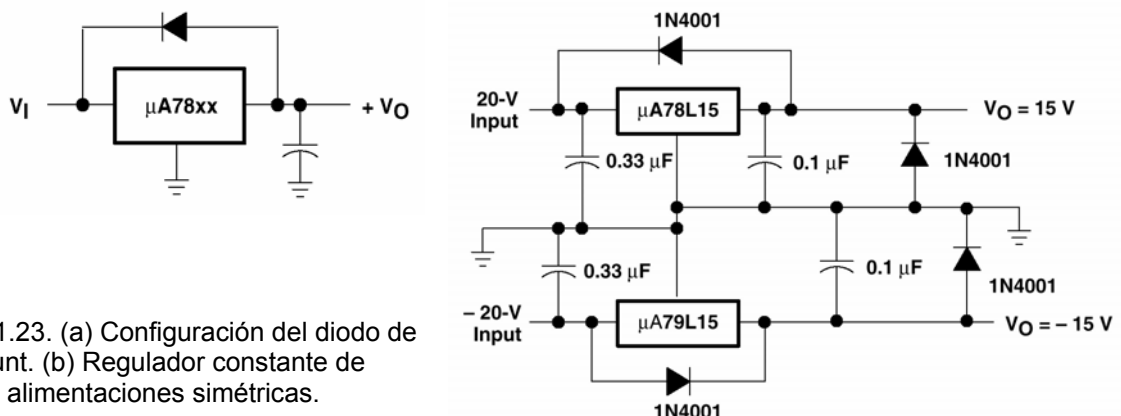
$V_I$

μA78xx

$+ V_O$

1N4001

20-V Input

μA78L15

$V_O = 15$ V

0.33 μF

0.1 μF

1N4001

0.33 μF

0.1 μF

1N4001

– 20-V Input

μA79L15

$V_O = – 15$ V

1N4001

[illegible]1.23. (a) Configuración del diodo de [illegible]unt. (b) Regulador constante de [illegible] alimentaciones simétricas.